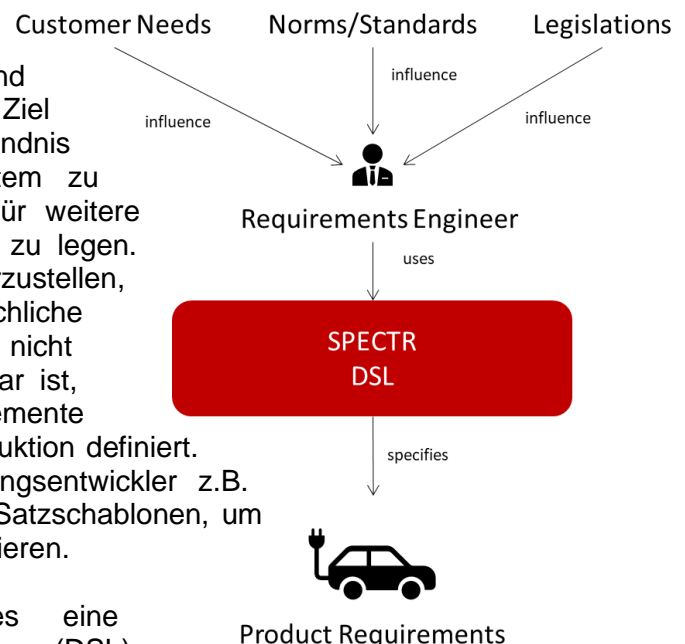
Customer Needs

Norms/Standards

Legislations

nd

Ziel

ndnis

tem zu

ür weitere

zu legen.

zustellen,

chliche

nicht

ar ist,

emente

uktion definiert.

ngsentwickler z.B.

Satzschablonen, um

ieren.

es eine

(DSL)

influence

influence

influence

Requirements Engineer

uses

SPECTR
DSL

specifies

Product Requirements